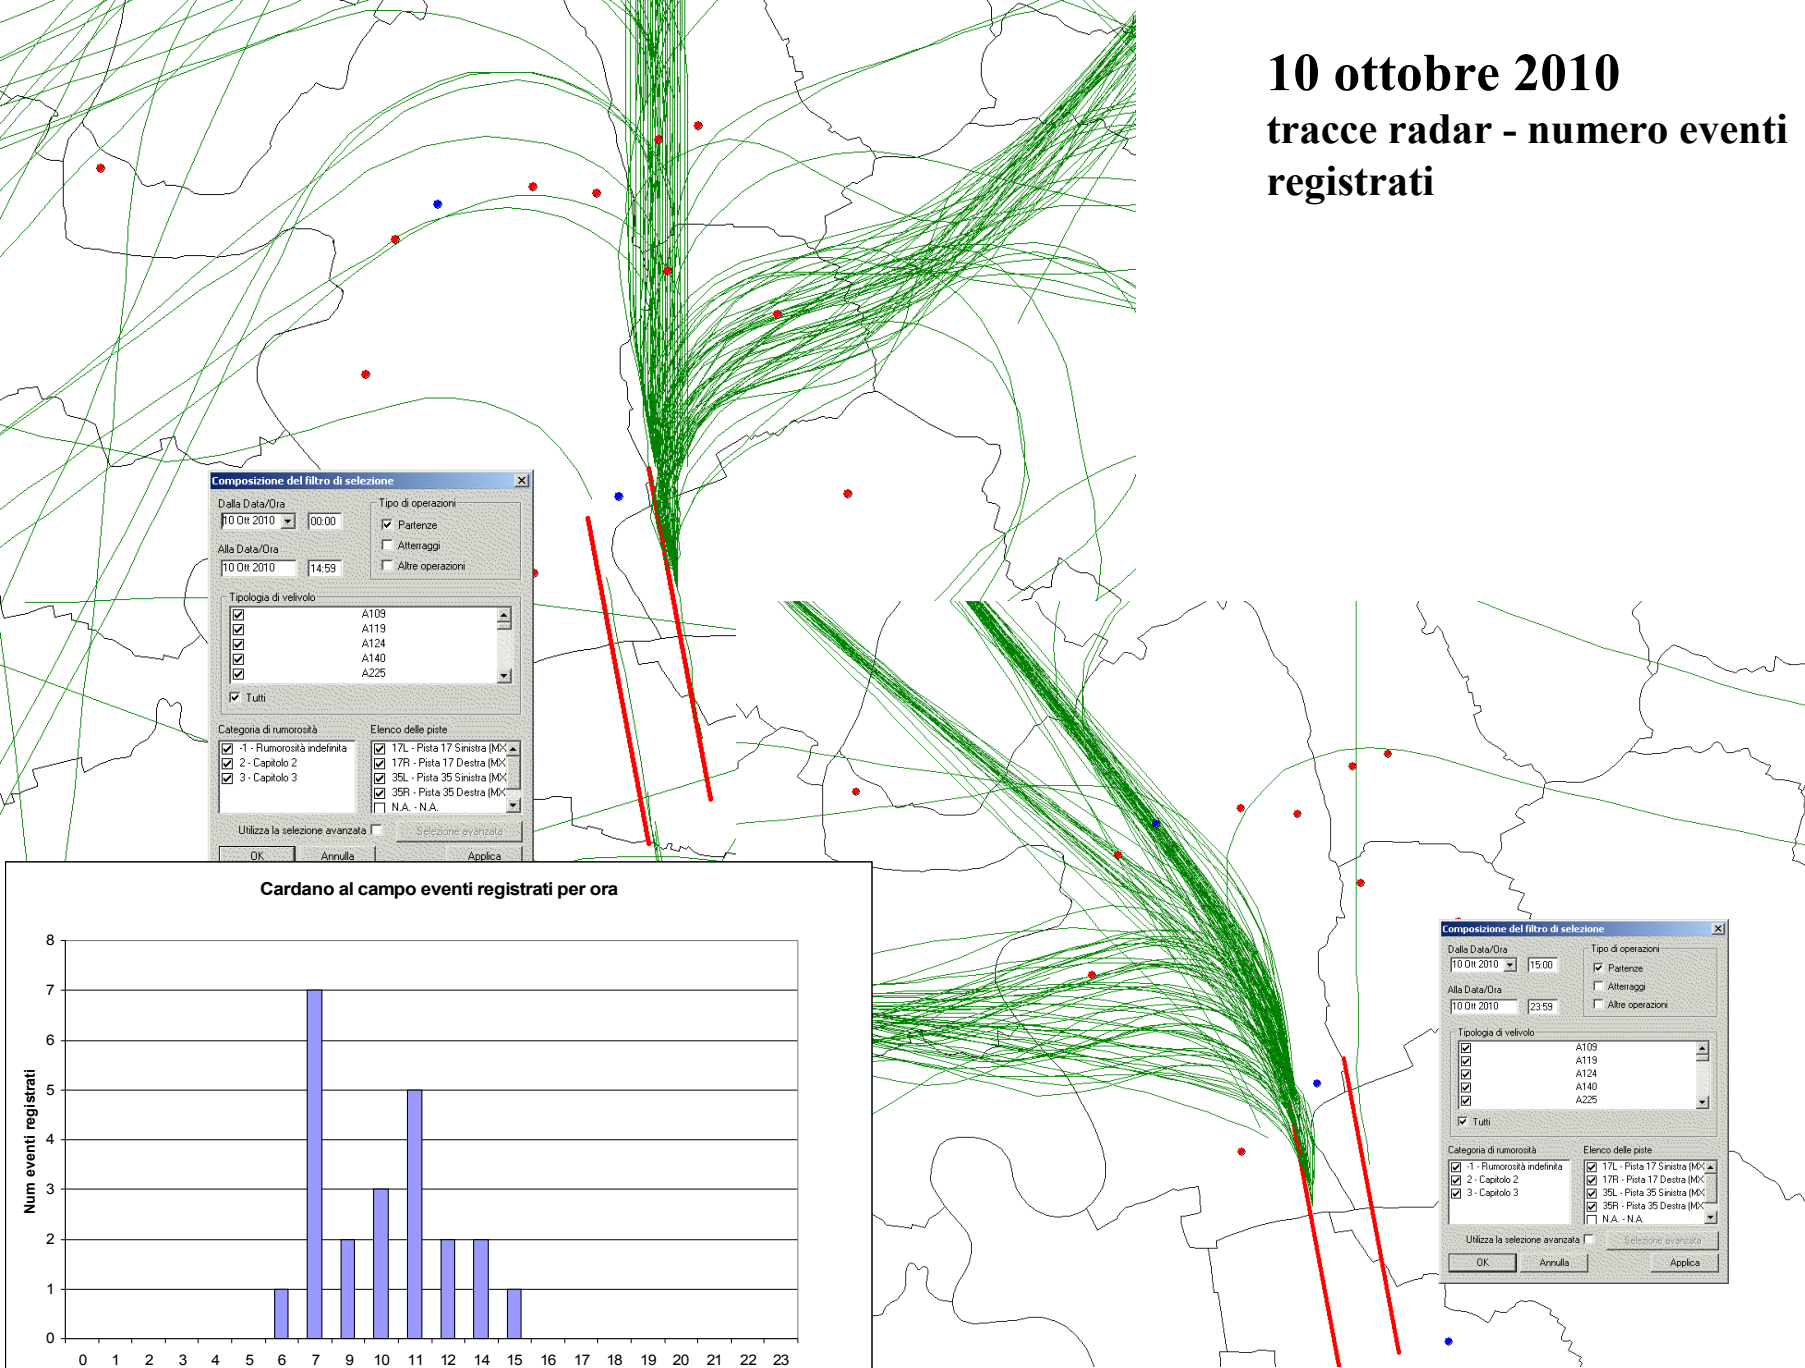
10 ottobre 2010
tracce radar - numero eventi registrati

Composizione del filtro di selezione
Dalla Data/Ora
10 Ott 2010
00:00
Tipo di operazioni
Partenze
Atterraggi
Altre operazioni
Alla Data/Ora
10 Ott 2010
14:59
Tipologia di velivolo
A109
A119
A124
A140
A225
Tutti
Categoria di rumorosità
-1 - Rumorosità indefinita
2 - Capitolo 2
3 - Capitolo 3
Elenco delle piste
17L - Pista 17 Sinistra (MX
17R - Pista 17 Destra (MX
35L - Pista 35 Sinistra (MX
35R - Pista 35 Destra (MX
N.A. - N.A.
Utilizza la selezione avanzata
Selezione avanzata
OK
Annulla
Applica

Cardano al campo eventi registrati per ora

| Ora | 0 | 1 | 2 | 3 | 4 | 5 | 6 | 7 | 9 | 10 | 11 | 12 | 14 | 15 | 16 | 17 | 18 | 19 | 20 | 21 | 22 | 23 |
|---|---|---|---|---|---|---|---|---|---|---|---|---|---|---|---|---|---|---|---|---|---|---|
| Num eventi registrati | 0 | 0 | 0 | 0 | 0 | 0 | 1 | 7 | 2 | 3 | 5 | 2 | 2 | 1 | 0 | 0 | 0 | 0 | 0 | 0 | 0 | 0 |

Num eventi registrati
0 1 2 3 4 5 6 7 8

Composizione del filtro di selezione
Dalla Data/Ora
10 Ott 2010
15:00
Tipo di operazioni
Partenze
Atterraggi
Altre operazioni
Alla Data/Ora
10 Ott 2010
23:59
Tipologia di velivolo
A109
A119
A124
A140
A225
Tutti
Categoria di rumorosità
-1 - Rumorosità indefinita
2 - Capitolo 2
3 - Capitolo 3
Elenco delle piste
17L - Pista 17 Sinistra (MX
17R - Pista 17 Destra (MX
35L - Pista 35 Sinistra (MX
35R - Pista 35 Destra (MX
N.A. - N.A.
Utilizza la selezione avanzata
Selezione avanzata
OK
Annulla
Applica